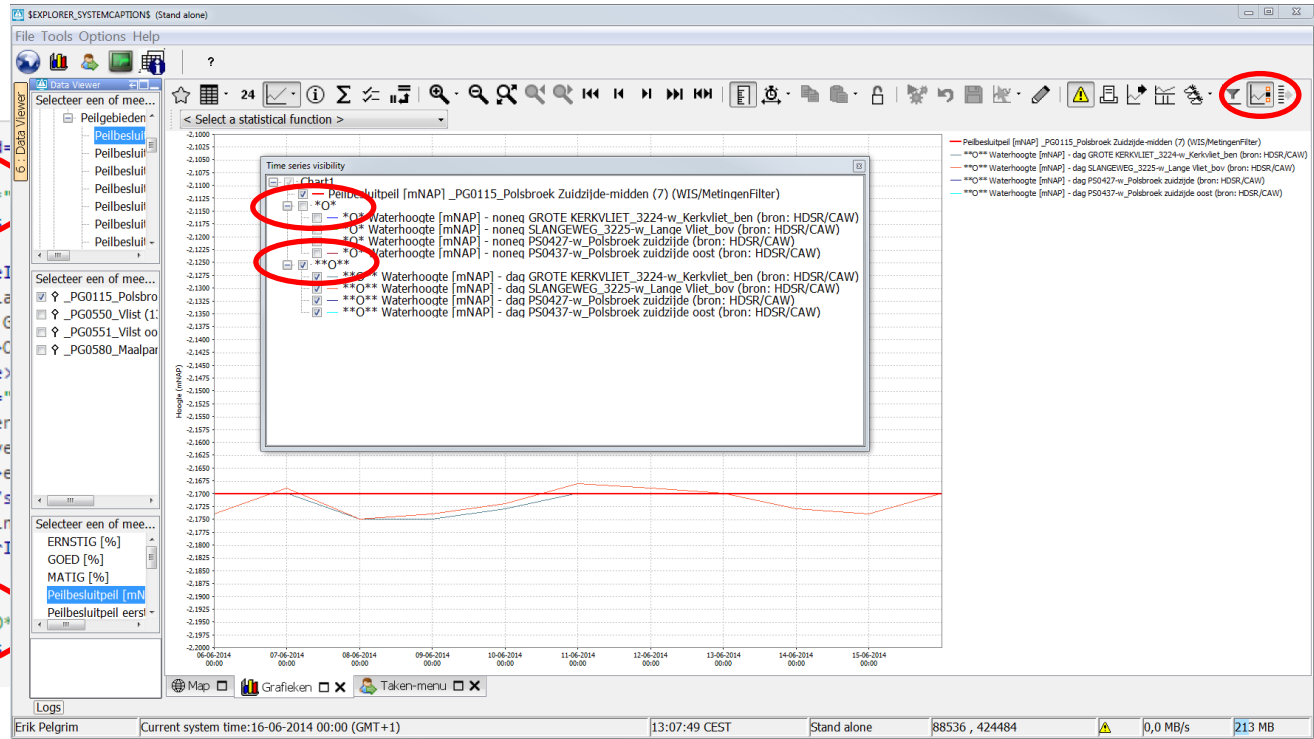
$EXPLORER_SYSTEMCAPTION$ (Stand alone)

File Tools Options Help

?

Data Viewer

6 : Data Viewer

Selecteer een of mee...

Peilgebieden

Peilbesluit

Peilbesluit

Peilbesluit

Peilbesluit

Peilbesluit

Peilbesluit

Peilbesluit

Selecteer een of mee...

_PG0115_Polsbro

_PG0550_Vlist (1:

_PG0551_Vlist oo

_PG0580_Maalpar

Selecteer een of mee...

ERNSTIG [%]

GOED [%]

MATIG [%]

Peilbesluitpeil [mN

Peilbesluitpeil eers

24

< Select a statistical function >

Time series visibility

Chart1

Peilbesluitpeil [mNAP] _PG0115_Polsbroek Zuidzijde-midden (7) (WIS/MetingenFilter)

*O*

*O* Waterhoogte [mNAP] - noneq GROTE KERKVLIET_3224-w_Kerkvliet_ben (bron: HDSR/CAW)

*O* Waterhoogte [mNAP] - noneq SLANGEWEG_3225-w_Lange Vliet_bov (bron: HDSR/CAW)

*O* Waterhoogte [mNAP] - noneq PS0427-w_Polsbroek zuidzijde (bron: HDSR/CAW)

*O* Waterhoogte [mNAP] - noneq PS0437-w_Polsbroek zuidzijde oost (bron: HDSR/CAW)

**O**

**O** Waterhoogte [mNAP] - dag GROTE KERKVLIET_3224-w_Kerkvliet_ben (bron: HDSR/CAW)

**O** Waterhoogte [mNAP] - dag SLANGEWEG_3225-w_Lange Vliet_bov (bron: HDSR/CAW)

**O** Waterhoogte [mNAP] - dag PS0427-w_Polsbroek zuidzijde (bron: HDSR/CAW)

**O** Waterhoogte [mNAP] - dag PS0437-w_Polsbroek zuidzijde oost (bron: HDSR/CAW)

Peilbesluitpeil [mNAP] _PG0115_Polsbroek Zuidzijde-midden (7) (WIS/MetingenFilter)

**O** Waterhoogte [mNAP] - dag GROTE KERKVLIET_3224-w_Kerkvliet_ben (bron: HDSR/CAW)

**O** Waterhoogte [mNAP] - dag SLANGEWEG_3225-w_Lange Vliet_bov (bron: HDSR/CAW)

**O** Waterhoogte [mNAP] - dag PS0427-w_Polsbroek zuidzijde (bron: HDSR/CAW)

**O** Waterhoogte [mNAP] - dag PS0437-w_Polsbroek zuidzijde oost (bron: HDSR/CAW)

Hoogte (mNAP)

-2,1000 -2,1025 -2,1050 -2,1075 -2,1100 -2,1125 -2,1150 -2,1175 -2,1200 -2,1225 -2,1250 -2,1275 -2,1300 -2,1325 -2,1350 -2,1375 -2,1400 -2,1425 -2,1450 -2,1475 -2,1500 -2,1525 -2,1550 -2,1575 -2,1600 -2,1625 -2,1650 -2,1675 -2,1700 -2,1725 -2,1750 -2,1775 -2,1800 -2,1825 -2,1850 -2,1875 -2,1900 -2,1925 -2,1950 -2,1975 -2,2000

06-06-2014 00:00 07-06-2014 00:00 08-06-2014 00:00 09-06-2014 00:00 10-06-2014 00:00 11-06-2014 00:00 12-06-2014 00:00 13-06-2014 00:00 14-06-2014 00:00 15-06-2014 00:00

Map Grafieken Taken-menu

Logs

Erik Pelgrim | Current system time:16-06-2014 00:00 (GMT+1) | 13:07:49 CEST | Stand alone | 88536 , 424484 | 0,0 MB/s | 213 MB